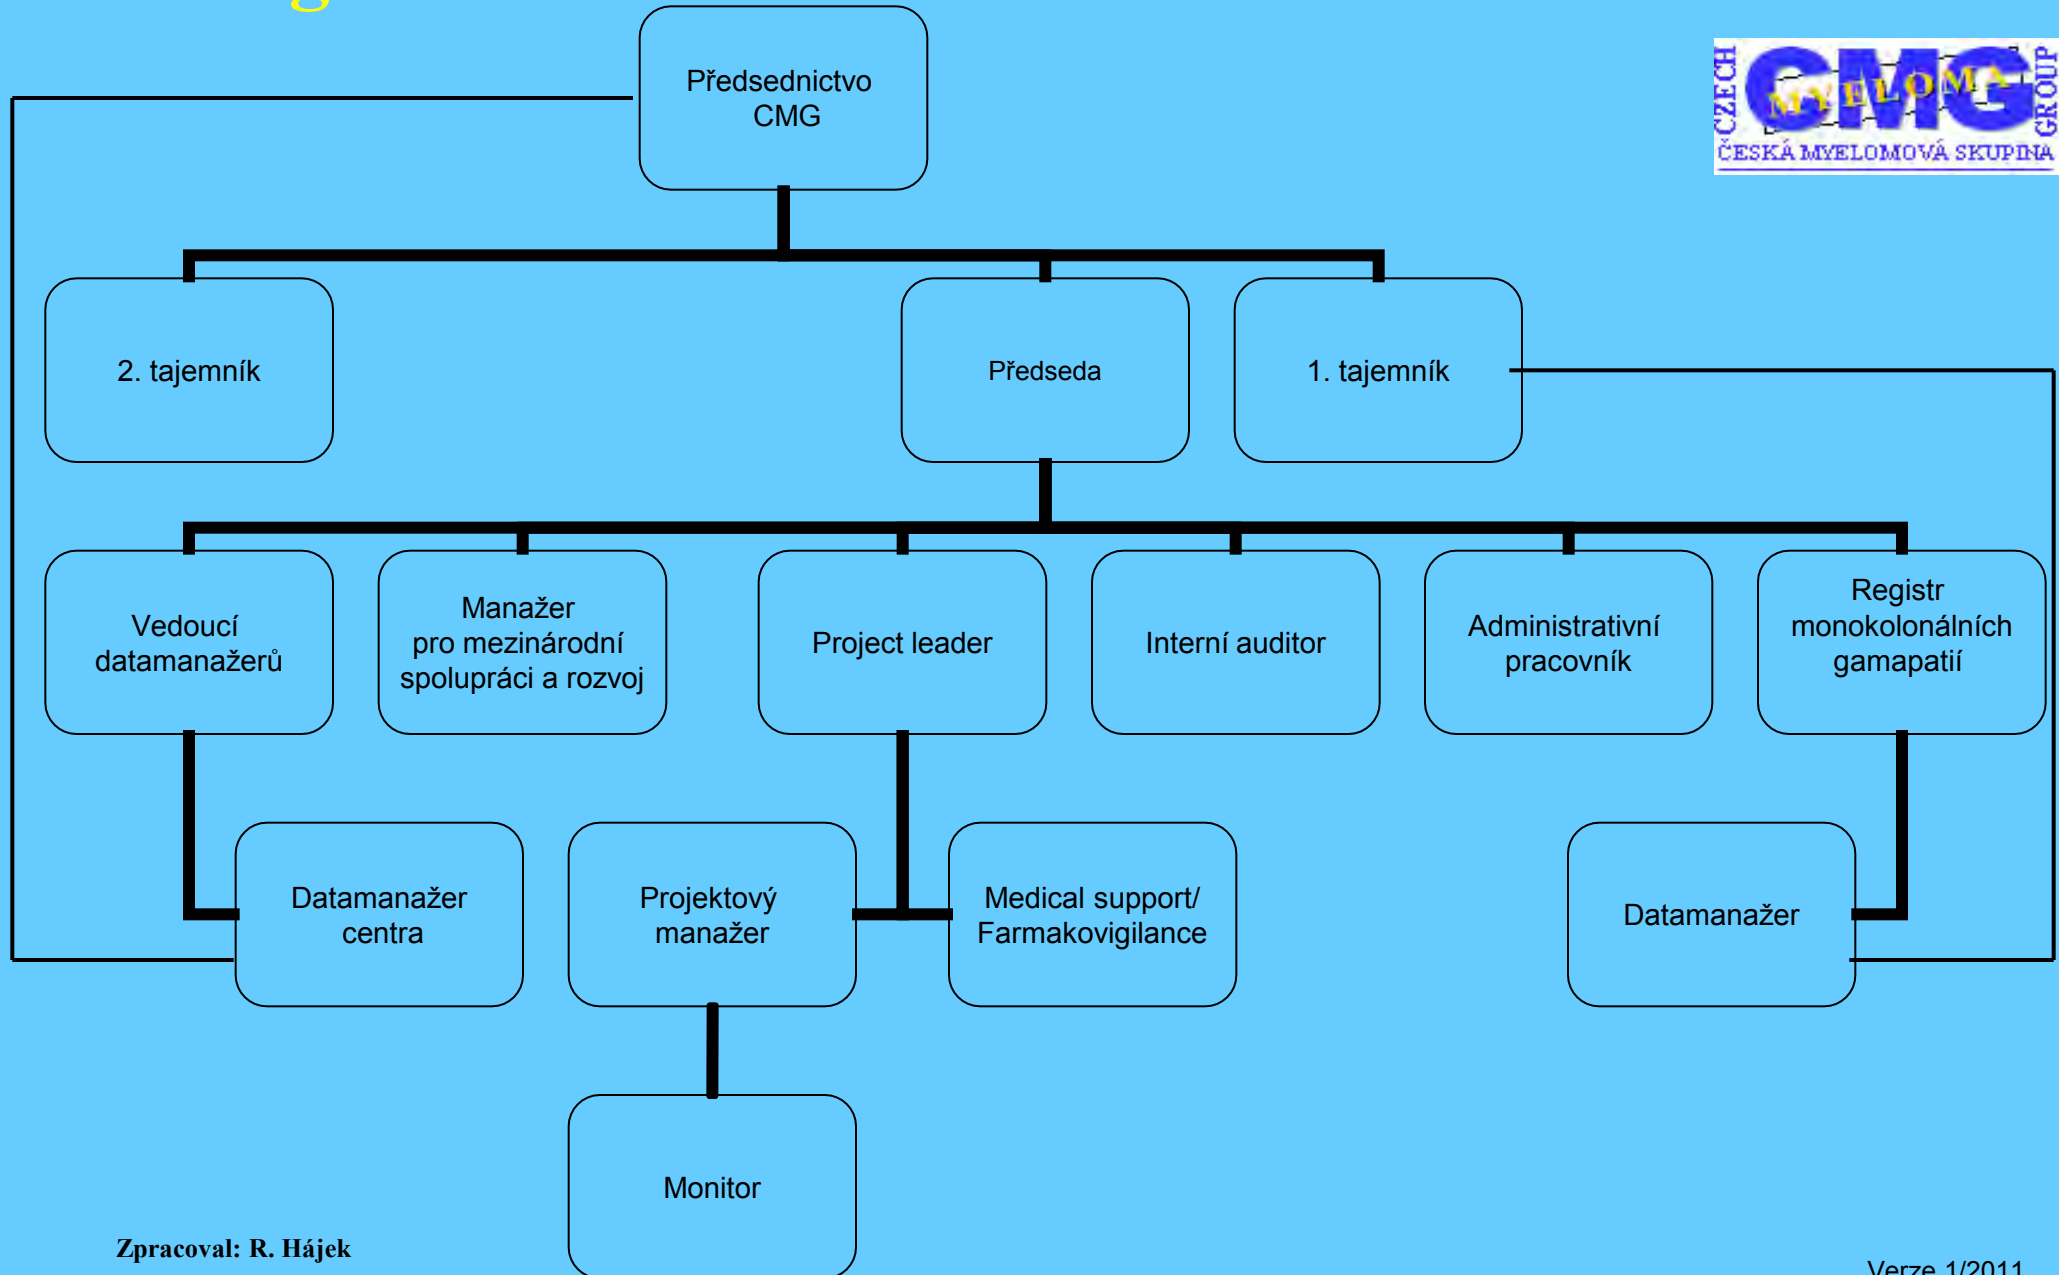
Předsednictvo CMG

CZECH CMG MYELOMA GROUP
ČESKÁ MYELOMOVÁ SKUPINA

2. tajemník

Předseda

1. tajemník

Vedoucí datamanažerů

Manažer pro mezinárodní spolupráci a rozvoj

Project leader

Interní auditor

Administrativní pracovník

Registr monokolonálních gamapatií

Datamanažer centra

Projektový manažer

Medical support/ Farmakovigilance

Datamanažer

Monitor

Zpracoval: R. Hájek

Verze 1/2011